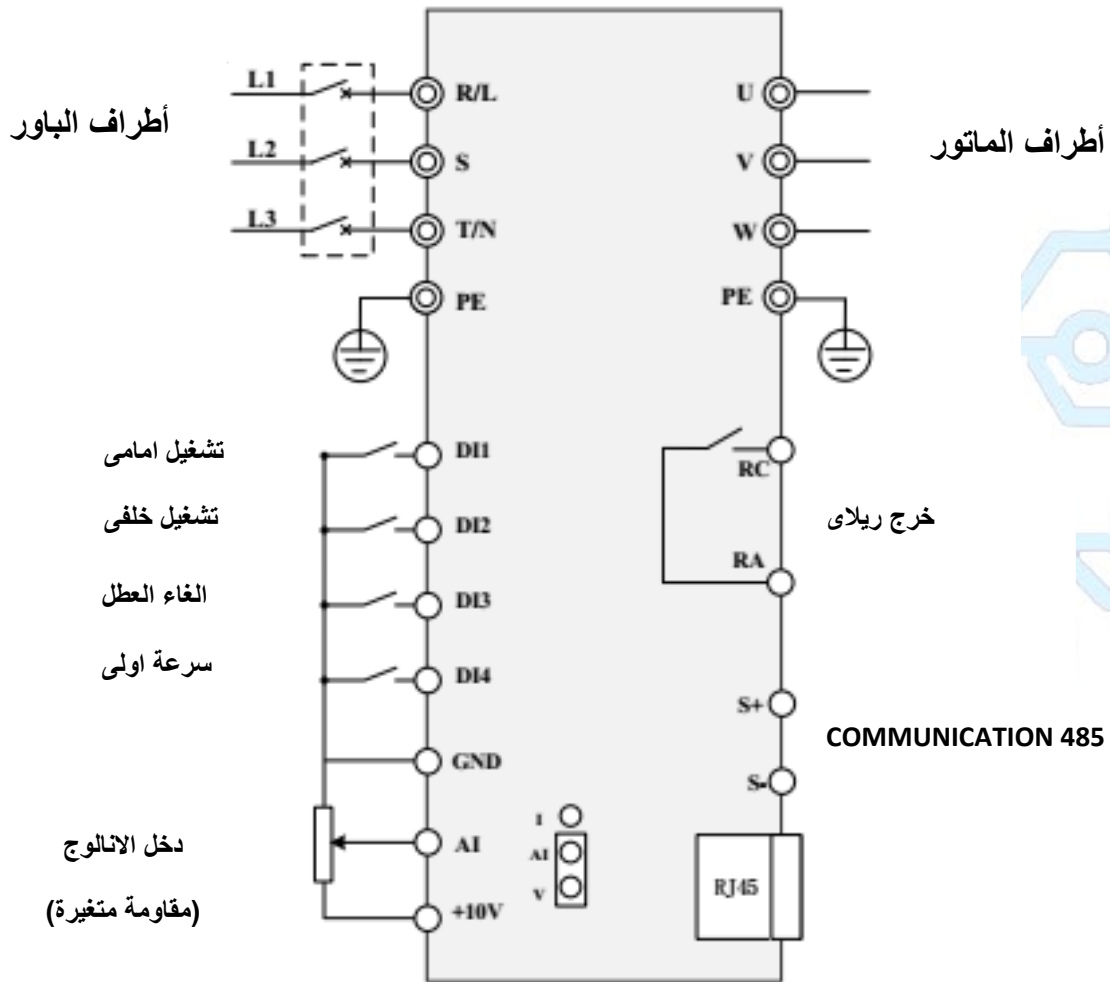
أطراف الباور

L1
L2
L3

R/L
S
T/N
PE

U
V
W
PE

أطراف الماتور

تشغيل امامى
تشغيل خلفى
الغاء العطل
سرعة اولى

DI1
DI2
DI3
DI4
GND
AI
+10V

دخل الانالوج
(مقاومة متغيرة)

I
AI
V

RC
RA

خرج ريلاى

S+
S-

COMMUNICATION 485

RJ45